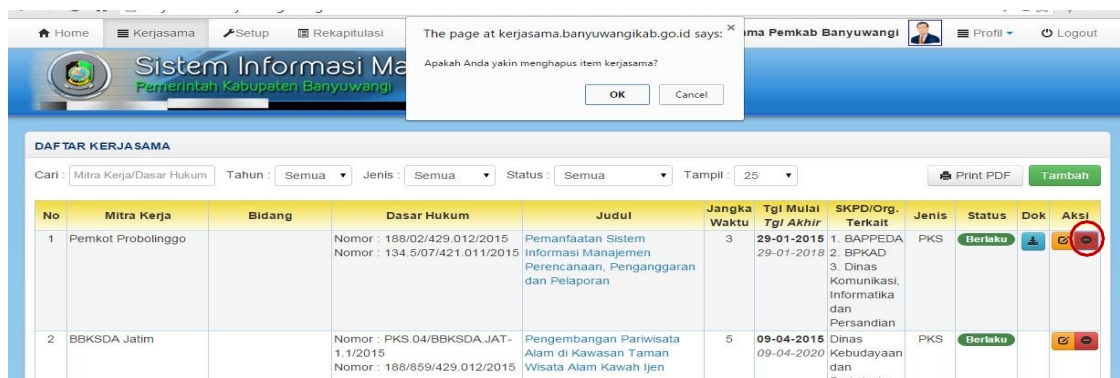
Home Kerjasama Setup Rekapitulasi

The page at kerjasama.banyuwangikab.go.id says:

Apakah Anda yakin menghapus item kerjasama?

OK Cancel

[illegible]ma Pemkab Banyuwangi Profil Logout

Sistem Informasi Ma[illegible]
Pemerintah Kabupaten Banyuwangi

DAFTAR KERJASAMA

Cari : Mitra Kerja/Dasar Hukum Tahun : Semua Jenis : Semua Status : Semua Tampil : 25 Print PDF Tambah

| No | Mitra Kerja | Bidang | Dasar Hukum | Judul | Jangka Waktu | Tgl Mulai Tgl Akhir | SKPD/Org. Terkait | Jenis | Status | Dok | Aksi |
|---|---|---|---|---|---|---|---|---|---|---|---|
| 1 | Pemkot Probolinggo | | Nomor : 188/02/429.012/2015 Nomor : 134.5/07/421.011/2015 | Pemanfaatan Sistem Informasi Manajemen Perencanaan, Penganggaran dan Pelaporan | 3 | 29-01-2015 29-01-2018 | 1. BAPPEDA 2. BPKAD 3. Dinas Komunikasi, Informatika dan Persandian | PKS | Berlaku | | |
| 2 | BBKSDA Jatim | | Nomor : PKS.04/BBKSDA.JAT-1.1/2015 Nomor : 188/859/429.012/2015 | Pengembangan Pariwisata Alam di Kawasan Taman Wisata Alam Kawah Ijen | 5 | 09-04-2015 09-04-2020 | Dinas Kebudayaan dan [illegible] | PKS | Berlaku | | |